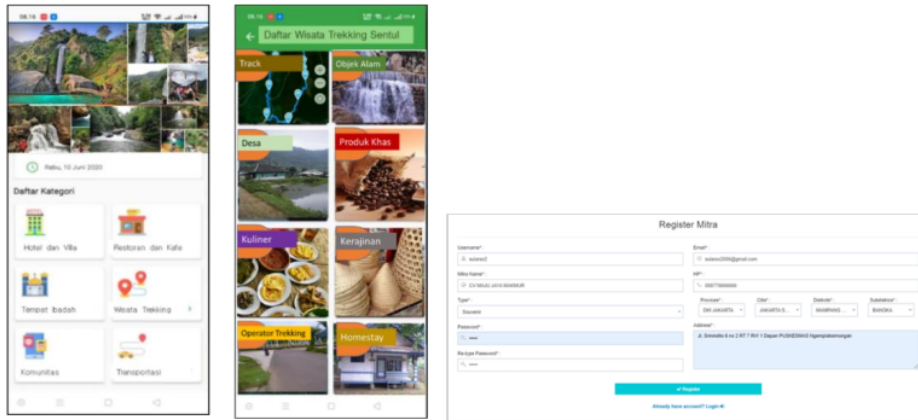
08.16

Rabu, 10 Juni 2020

Daftar Kategori

Hotel dan Villa

Restoran dan Kafe

Tempat Ibadah

Wisata Trekking

Komunitas

Transportasi

08.16

Daftar Wisata Trekking Sentul

Track

Objek Alam

Desa

Produk Khas

Kuliner

Kerajinan

Operator Trekking

Homestay

Register Mitra

Username*

Email*

Mitra Name*

HP*

Type*

Souvenir

Province*

City*

District*

Subdistrict*

Password*

Address*

Re-type Password*

Register

Already have account? Login